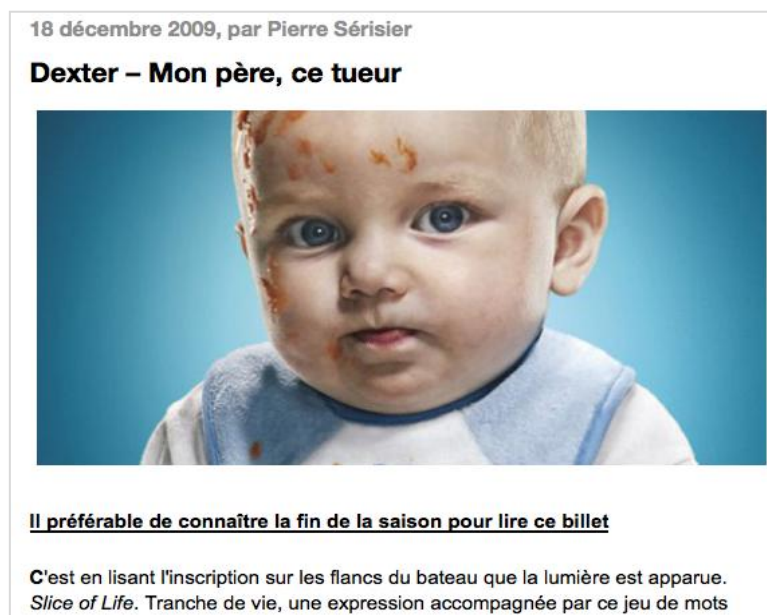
18 décembre 2009, par Pierre Sérisier

Dexter – Mon père, ce tueur

Il préférable de connaître la fin de la saison pour lire ce billet

C'est en lisant l'inscription sur les flancs du bateau que la lumière est apparue. *Slice of Life*. Tranche de vie, une expression accompagnée par ce jeu de mots